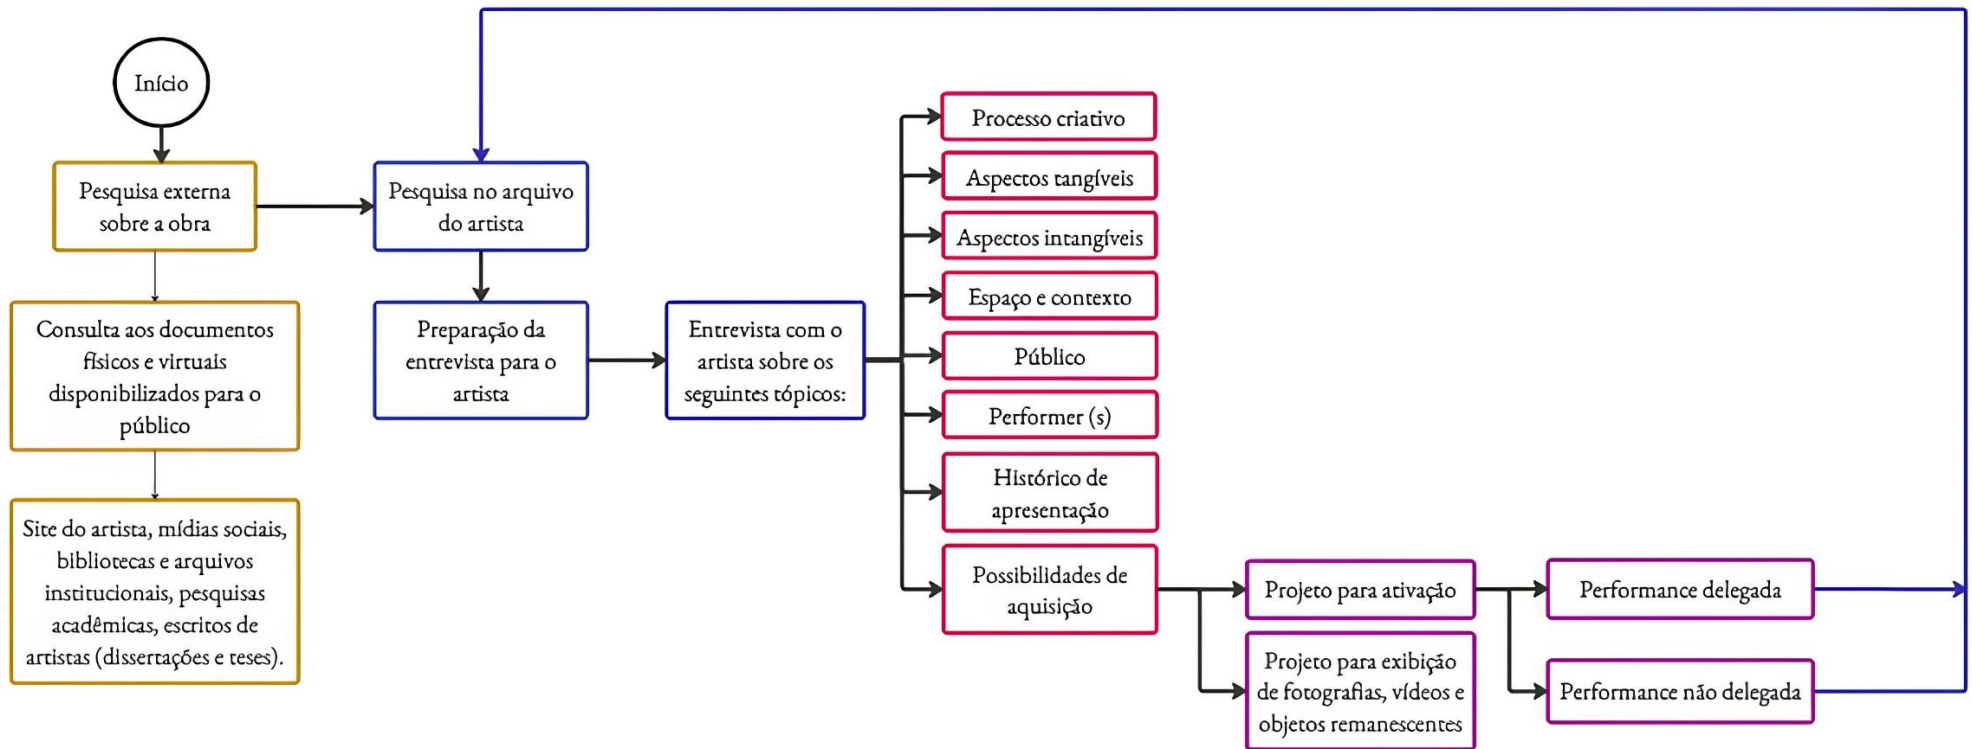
Início

Pesquisa externa sobre a obra

Consulta aos documentos físicos e virtuais disponibilizados para o público

Site do artista, mídias sociais, bibliotecas e arquivos institucionais, pesquisas acadêmicas, escritos de artistas (dissertações e teses).

Pesquisa no arquivo do artista

Preparação da entrevista para o artista

Entrevista com o artista sobre os seguintes tópicos:

Processo criativo

Aspectos tangíveis

Aspectos intangíveis

Espaço e contexto

Público

Performer (s)

Histórico de apresentação

Possibilidades de aquisição

Projeto para ativação

Projeto para exibição de fotografias, vídeos e objetos remanescentes

Performance delegada

Performance não delegada